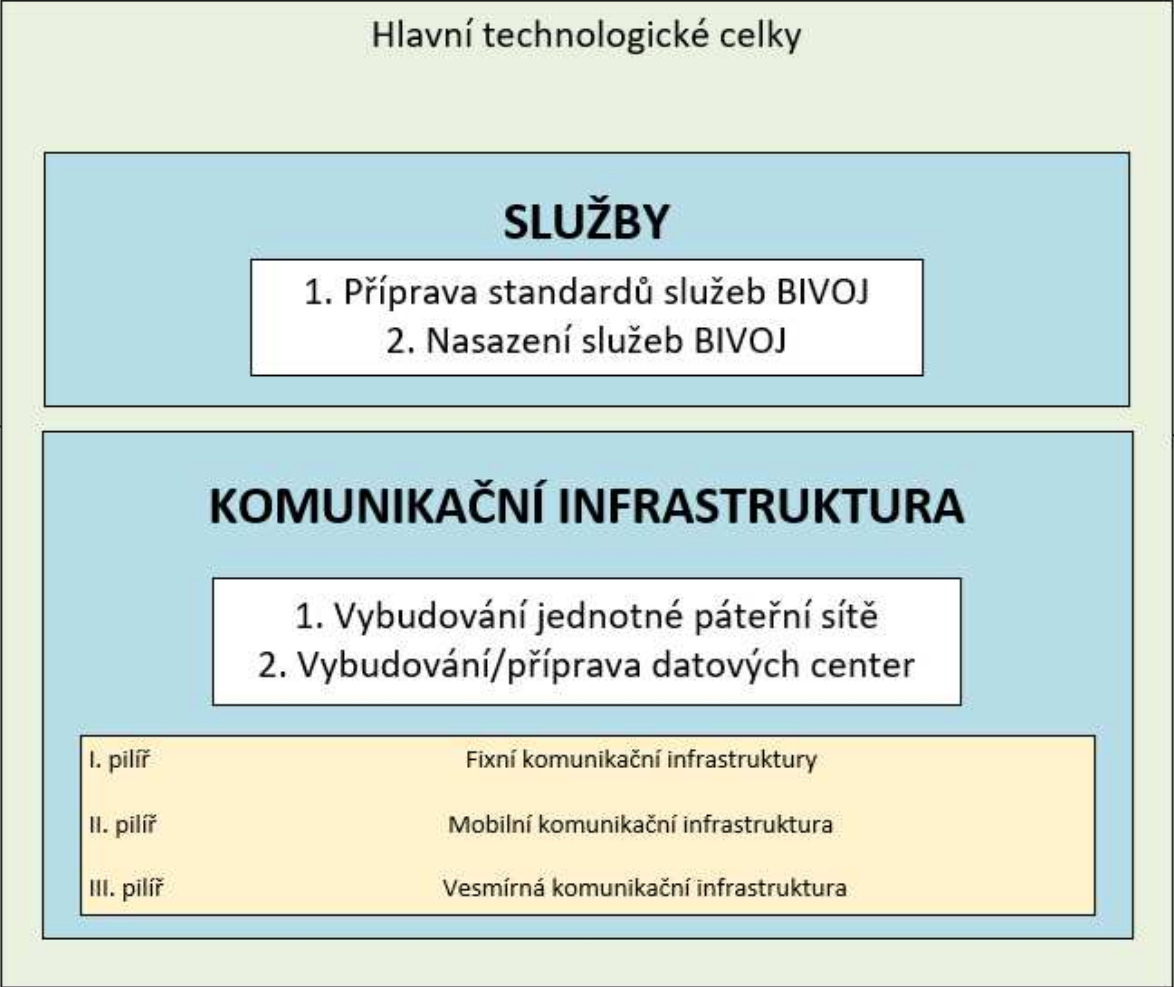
Hlavní technologické celky

SLUŽBY

1. Příprava standardů služeb BIVOJ
2. Nasazení služeb BIVOJ

KOMUNIKAČNÍ INFRASTRUKTURA

1. Vybudování jednotné páteřní sítě
2. Vybudování/příprava datových center

| I. pilíř | Fixní komunikační infrastruktury |
|---|---|
| II. pilíř | Mobilní komunikační infrastruktura |
| III. pilíř | Vesmírná komunikační infrastruktura |